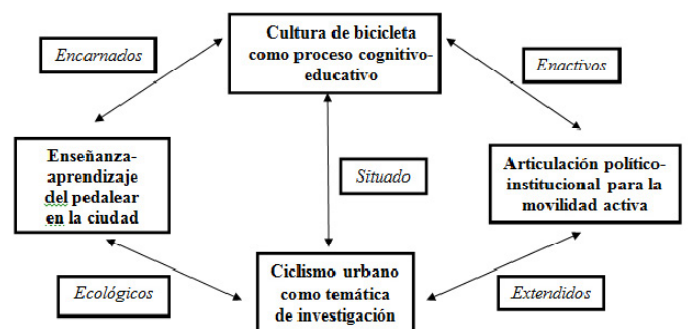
Encarnados

Cultura de bicicleta como proceso cognitivo-educativo

Enactivos

Enseñanza-aprendizaje del pedalear en la ciudad

Situado

Articulación político-institucional para la movilidad activa

Ecológicos

Ciclismo urbano como temática de investigación

Extendidos